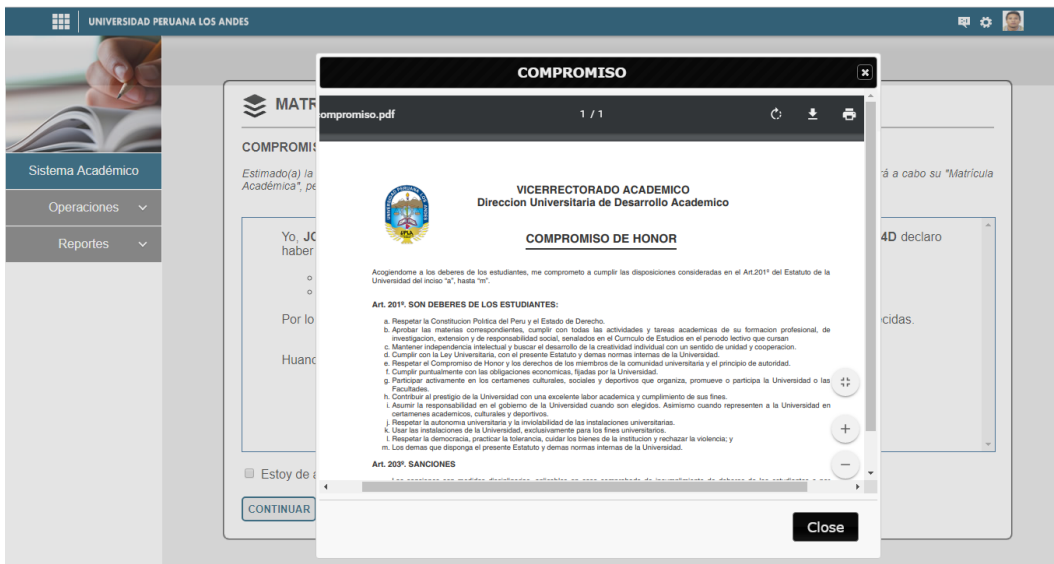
UNIVERSIDAD PERUANA LOS ANDES

Sistema Académico
Operaciones
Reportes

MATR

COMPROMIS

Estimado(a) la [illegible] á a cabo su "Matrícula Académica", pe

Yo, JO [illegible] 4D declaro haber

Por lo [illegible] cidas.

Huanc

Estoy de a

CONTINUAR

COMPROMISO

ompromiso.pdf 1 / 1

VICERRECTORADO ACADEMICO
Direccion Universitaria de Desarrollo Academico

COMPROMISO DE HONOR

Acogiendome a los deberes de los estudiantes, me comprometo a cumplir las disposiciones consideradas en el Art.201° del Estatuto de la Universidad del inciso "a", hasta "m".

Art. 201º. SON DEBERES DE LOS ESTUDIANTES:

a. Respetar la Constitucion Politica del Peru y el Estado de Derecho.
b. Aprobar las materias correspondientes, cumplir con todas las actividades y tareas academicas de su formacion profesional, de investigacion, extension y de responsabilidad social, senalados en el Curriculo de Estudios en el periodo lectivo que cursan
c. Mantener independencia intelectual y buscar el desarrollo de la creatividad individual con un sentido de unidad y cooperacion.
d. Cumplir con la Ley Universitaria, con el presente Estatuto y demas normas internas de la Universidad.
e. Respetar el Compromiso de Honor y los derechos de los miembros de la comunidad universitaria y el principio de autoridad.
f. Cumplir puntualmente con las obligaciones economicas, fijadas por la Universidad.
g. Participar activamente en los certamenes culturales, sociales y deportivos que organiza, promueve o participa la Universidad o las Facultades.
h. Contribuir al prestigio de la Universidad con una excelente labor academica y cumplimiento de sus fines.
i. Asumir la responsabilidad en el gobierno de la Universidad cuando son elegidos. Asimismo cuando representen a la Universidad en certamenes academicos, culturales y deportivos.
j. Respetar la autonomia universitaria y la inviolabilidad de las instalaciones universitarias.
k. Usar las instalaciones de la Universidad, exclusivamente para los fines universitarios.
l. Respetar la democracia, practicar la tolerancia, cuidar los bienes de la institucion y rechazar la violencia; y
m. Los demas que disponga el presente Estatuto y demas normas internas de la Universidad.

Art. 203º. SANCIONES

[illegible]

Close